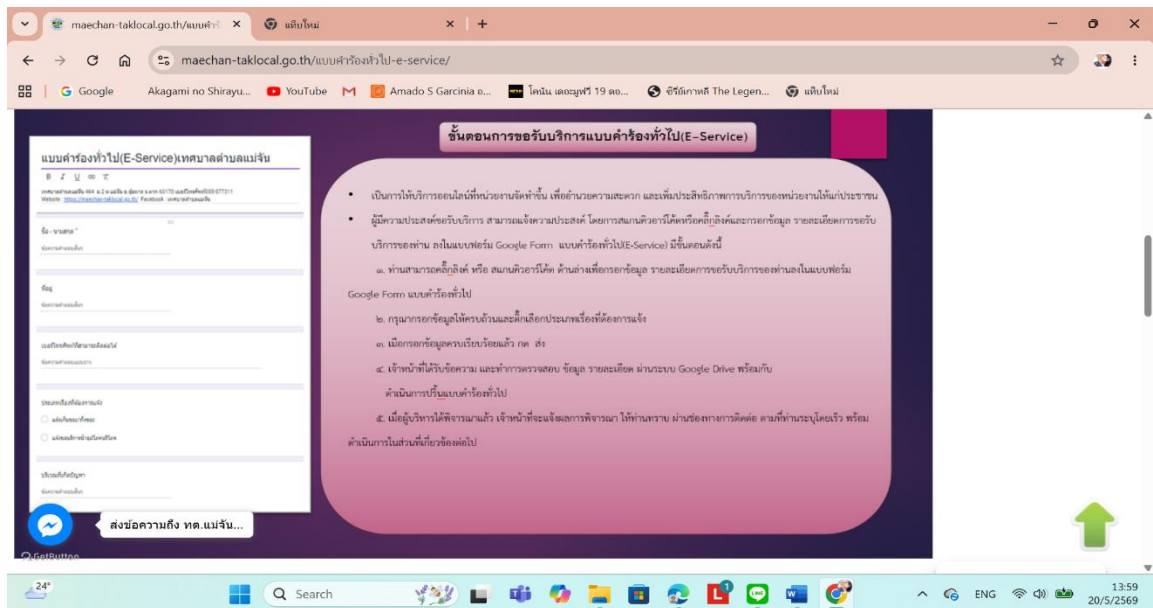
maechan-taklocal.go.th/แบบคำร้ × | แท็บใหม่ × | +

maechan-taklocal.go.th/แบบคำร้องทั่วไป-e-service/

Google | Akagami no Shirayu... | YouTube | M | Amado S Garcinia อ... | โคนัน เดอะมูฟวี่ 19 ตอ... | ซีรีย์เกาหลี The Legen... | แท็บใหม่

แบบคำร้องทั่วไป(E-Service)เทศบาลตำบลแม่จัน

ชื่อ-นามสกุล *

ที่อยู่

เบอร์โทรศัพท์ที่สามารถติดต่อได้

ประเภทเรื่องที่ต้องการแจ้ง

รายละเอียดปัญหา

ขั้นตอนการขอรับบริการแบบคำร้องทั่วไป(E-Service)

• เป็นการให้บริการออนไลน์ที่หน่วยงานจัดทำขึ้น เพื่ออำนวยความสะดวก และเพิ่มประสิทธิภาพการบริการของหน่วยงานให้แก่ประชาชน

• ผู้มีความประสงค์ขอรับบริการ สามารถแจ้งความประสงค์ โดยการสแกนคิวอาร์โค้ดหรือคลิ๊กลิงค์และกรอกข้อมูล รายละเอียดการขอรับบริการของท่าน ลงในแบบฟอร์ม Google Form แบบคำร้องทั่วไป(E-Service) มีขั้นตอนดังนี้

๑. ท่านสามารถคลิ๊กลิงค์ หรือ สแกนคิวอาร์โค้ด ด้านล่างเพื่อกรอกข้อมูล รายละเอียดการขอรับบริการของท่านลงในแบบฟอร์ม Google Form แบบคำร้องทั่วไป

๒. กรุณากรอกข้อมูลให้ครบถ้วนและติ๊กเลือกประเภทเรื่องที่ต้องการแจ้ง

๓. เมื่อกรอกข้อมูลครบเรียบร้อยแล้ว กด ส่ง

๔. เจ้าหน้าที่ได้รับข้อความ และทำการตรวจสอบ ข้อมูล รายละเอียด ผ่านระบบ Google Drive พร้อมกับดำเนินการปริ้นแบบคำร้องทั่วไป

๕. เมื่อผู้บริหารได้พิจารณาแล้ว เจ้าหน้าที่จะแจ้งผลการพิจารณา ให้ท่านทราบ ผ่านช่องทางการติดต่อ ตามที่ท่านระบุโดยเร็ว พร้อมดำเนินการในส่วนที่เกี่ยวข้องต่อไป

ส่งข้อความถึง ทต.แม่จัน...

GetButton

24°

Search

ENG

13:59
20/5/2569